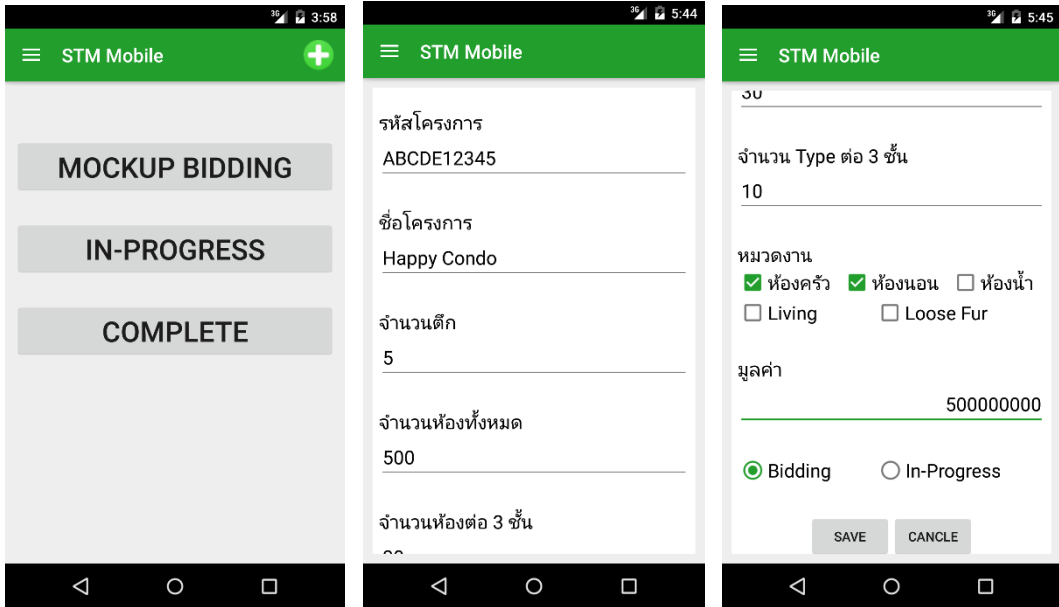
3G 3:58

STM Mobile

MOCKUP BIDDING

IN-PROGRESS

COMPLETE

3G 5:44

STM Mobile

รหัสโครงการ
ABCDE12345

ชื่อโครงการ
Happy Condo

จำนวนตึก
5

จำนวนห้องทั้งหมด
500

จำนวนห้องต่อ 3 ชั้น
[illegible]

3G 5:45

STM Mobile

30

จำนวน Type ต่อ 3 ชั้น
10

หมวดงาน
ห้องครัว ห้องนอน ห้องน้ำ
Living Loose Fur

มูลค่า
500000000

Bidding In-Progress

SAVE CANCLE